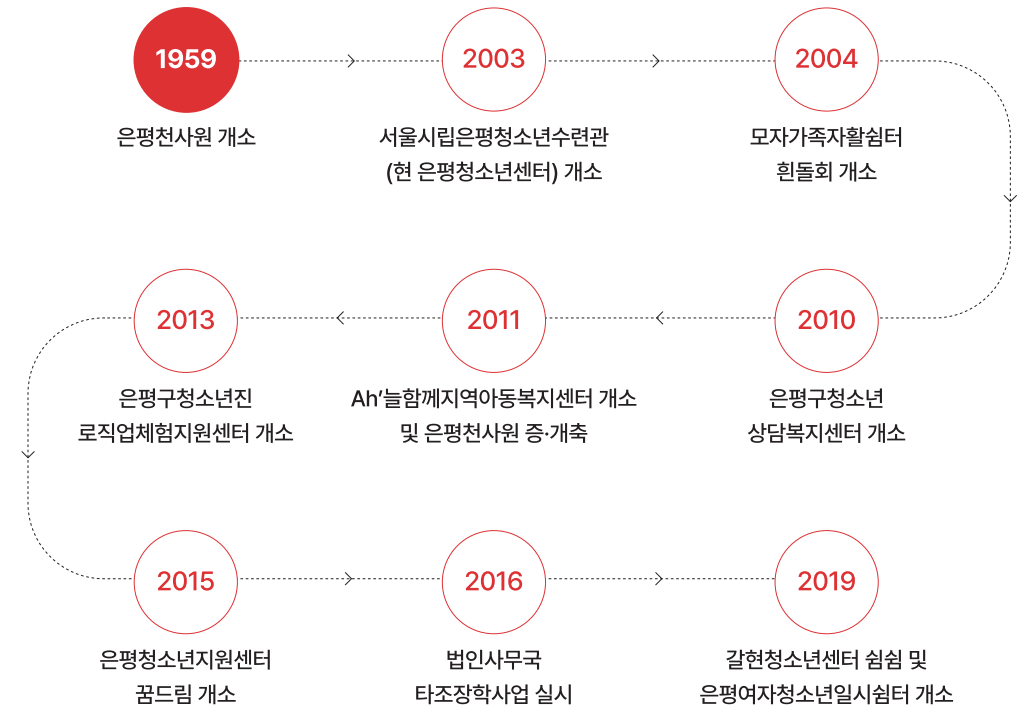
1959

은평천사원 개소

2003

서울시립은평청소년수련관 (현 은평청소년센터) 개소

2004

모자가족자활쉼터 흰돌회 개소

2010

은평구청소년 상담복지센터 개소

2011

Ah'늘함께지역아동복지센터 개소 및 은평천사원 증·개축

2013

은평구청소년진 로직업체험지원센터 개소

2015

은평청소년지원센터 꿈드림 개소

2016

법인사무국 타조장학사업 실시

2019

갈현청소년센터 쉼쉼 및 은평여자청소년일시쉼터 개소